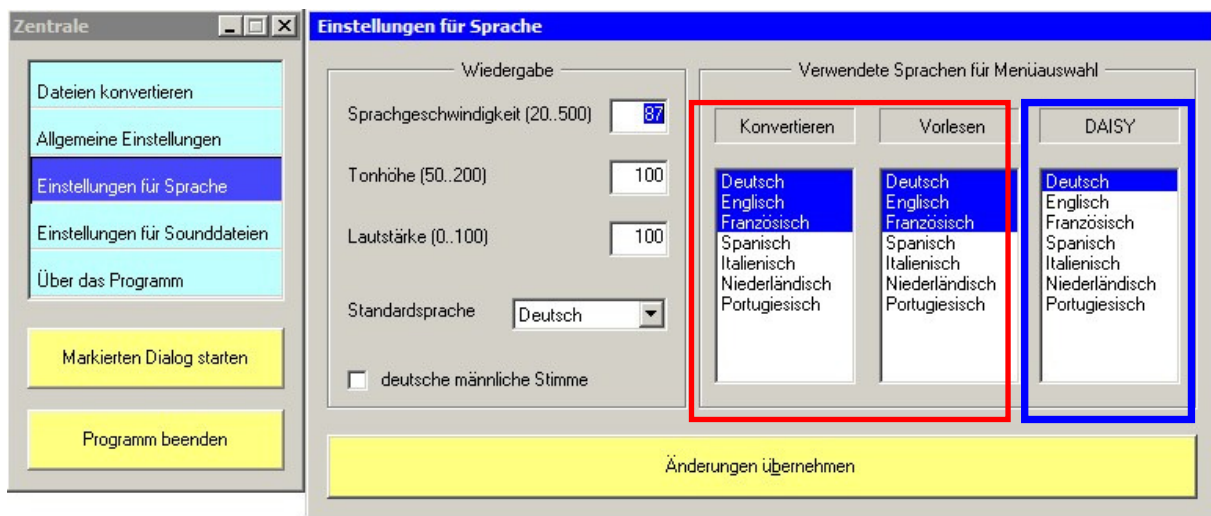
Zentrale

Dateien konvertieren
Allgemeine Einstellungen
Einstellungen für Sprache
Einstellungen für Sounddateien
Über das Programm

Markierten Dialog starten

Programm beenden

Einstellungen für Sprache

Wiedergabe

Sprachgeschwindigkeit (20..500) 87

Tonhöhe (50..200) 100

Lautstärke (0..100) 100

Standardsprache Deutsch

deutsche männliche Stimme

Verwendete Sprachen für Menüauswahl

Konvertieren

Deutsch
Englisch
Französisch
Spanisch
Italienisch
Niederländisch
Portugiesisch

Vorlesen

Deutsch
Englisch
Französisch
Spanisch
Italienisch
Niederländisch
Portugiesisch

DAISY

Deutsch
Englisch
Französisch
Spanisch
Italienisch
Niederländisch
Portugiesisch

Änderungen übernehmen